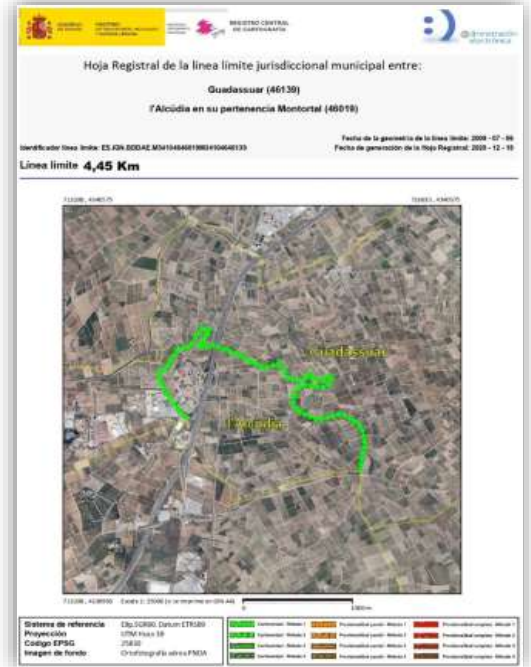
REGISTRO CENTRAL DE CARTOGRAFÍA

administración electrónica

Hoja Registral de la línea límite jurisdiccional municipal entre:

Guadassuar (46139)

l'Alcúdia en su pertenencia Montortal (46019)

Identificador línea límite: ES.IGN.BDDAE.34104646139034104646019

Fecha de la geometría de la línea límite: 2009 - 07 - 06
Fecha de generación de la Hoja Registral: 2020 - 12 - 15

Línea límite 4,45 Km

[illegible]

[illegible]

Guadassuar

l'Alcúdia

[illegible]

| Sistema de referencia | Elip.GRS80. Datum ETRS89 |
|---|---|
| Proyección | UTM Huso 30 |
| Código EPSG | 25830 |
| Imagen de fondo | Ortofotografía aérea PNOA |

Conformidad - Método 1
Conformidad - Método 2
Conformidad - Método 3
Provisionalidad parcial - Método 1
Provisionalidad parcial - Método 2
Provisionalidad parcial - Método 3
Provisionalidad completa - Método 1
Provisionalidad completa - Método 2
Provisionalidad completa - Método 3